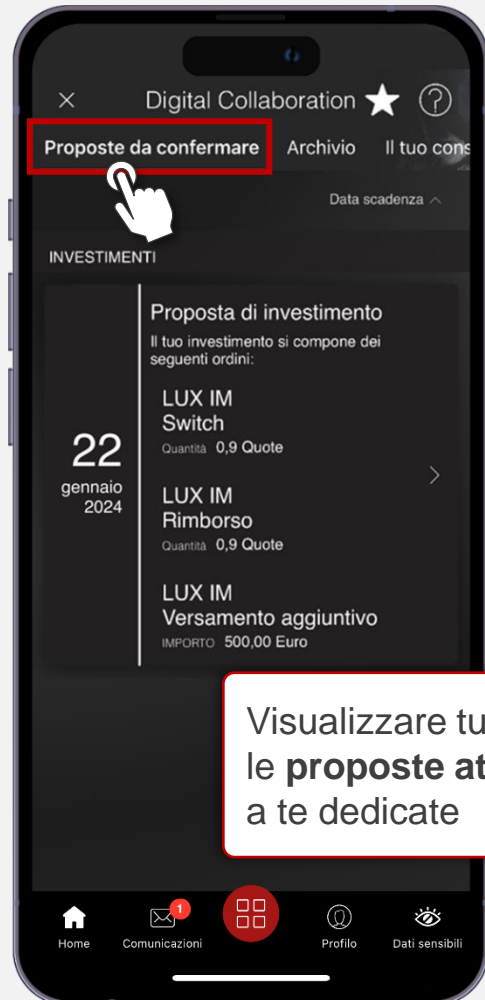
Digital Collaboration

Proposte da confermare  Archivio  Il tuo cons

Data scadenza

INVESTIMENTI

22
gennaio
2024

Proposta di investimento
Il tuo investimento si compone dei seguenti ordini:

LUX IM
Switch
Quantità 0,9 Quote

LUX IM
Rimborso
Quantità 0,9 Quote

LUX IM
Versamento aggiuntivo
IMPORTO 500,00 Euro

Visualizzare tu
le **proposte at**
a te dedicate

1

Home  Comunicazioni  Profilo  Dati sensibili